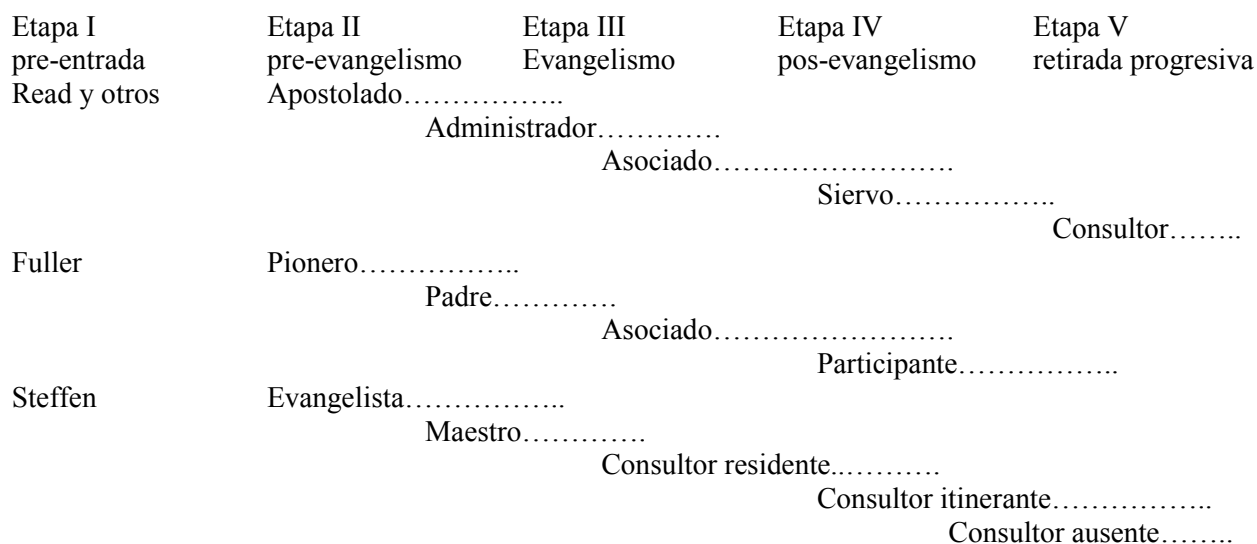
Etapa I pre-entrada
Etapa II pre-evangelismo
Etapa III Evangelismo
Etapa IV pos-evangelismo
Etapa V retirada progresiva

Read y otros
Apostolado……………..
Administrador………….
Asociado…………………….
Siervo……………..
Consultor……..

Fuller
Pionero……………..
Padre………….
Asociado…………………….
Participante……………..

Steffen
Evangelista……………..
Maestro………….
Consultor residente..……….
Consultor itinerante……………..
Consultor ausente……..